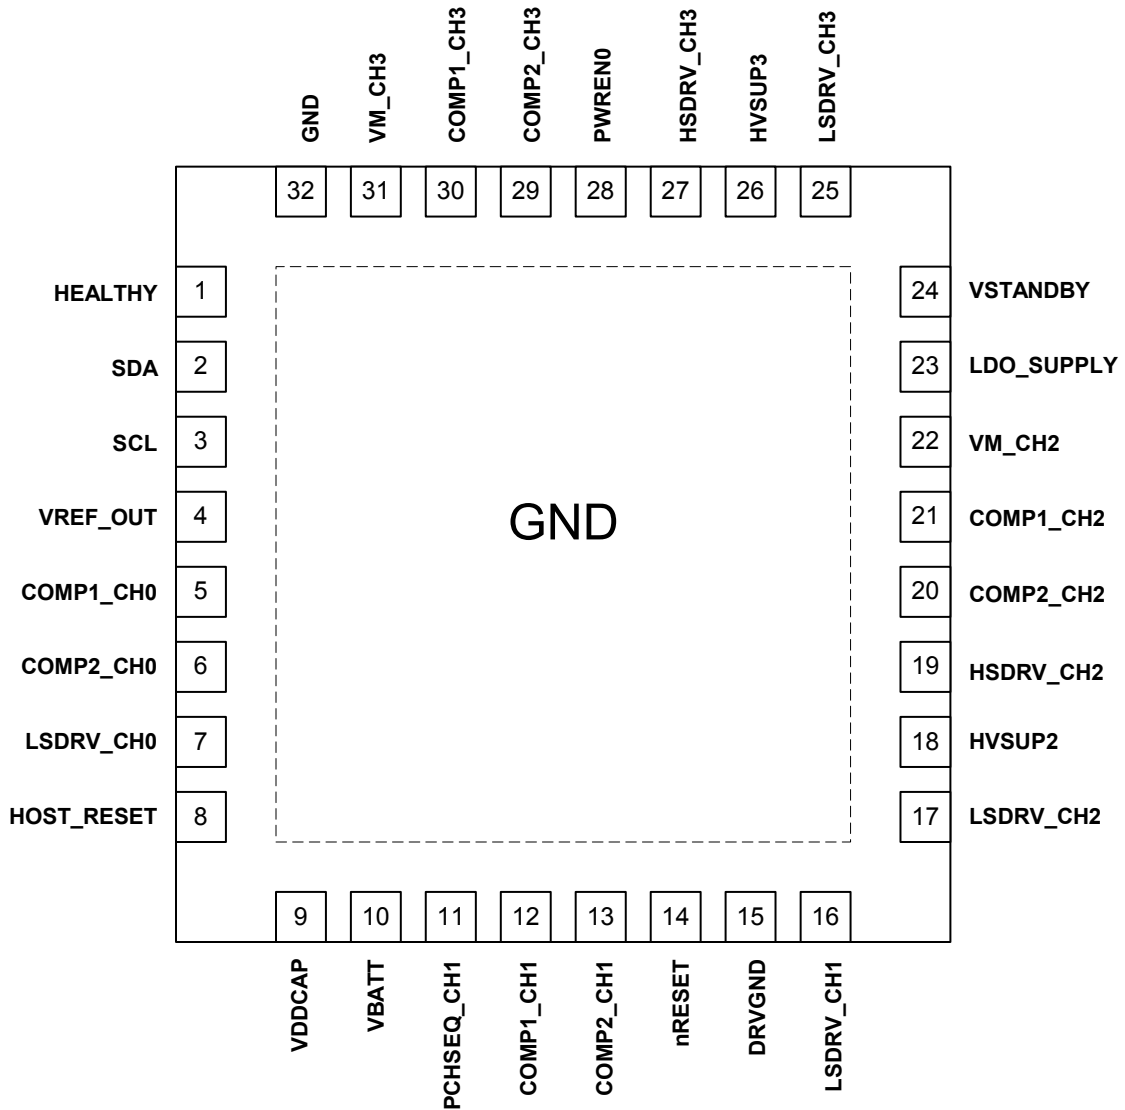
GND 32
VM_CH3 31
COMP1_CH3 30
COMP2_CH3 29
PWREN0 28
HSDRV_CH3 27
HVSUP3 26
LSDRV_CH3 25

HEALTHY 1
SDA 2
SCL 3
VREF_OUT 4
COMP1_CH0 5
COMP2_CH0 6
LSDRV_CH0 7
HOST_RESET 8

GND

24 VSTANDBY
23 LDO_SUPPLY
22 VM_CH2
21 COMP1_CH2
20 COMP2_CH2
19 HSDRV_CH2
18 HVSUP2
17 LSDRV_CH2

9 VDDCAP
10 VBATT
11 PCHSEQ_CH1
12 COMP1_CH1
13 COMP2_CH1
14 nRESET
15 DRVGND
16 LSDRV_CH1